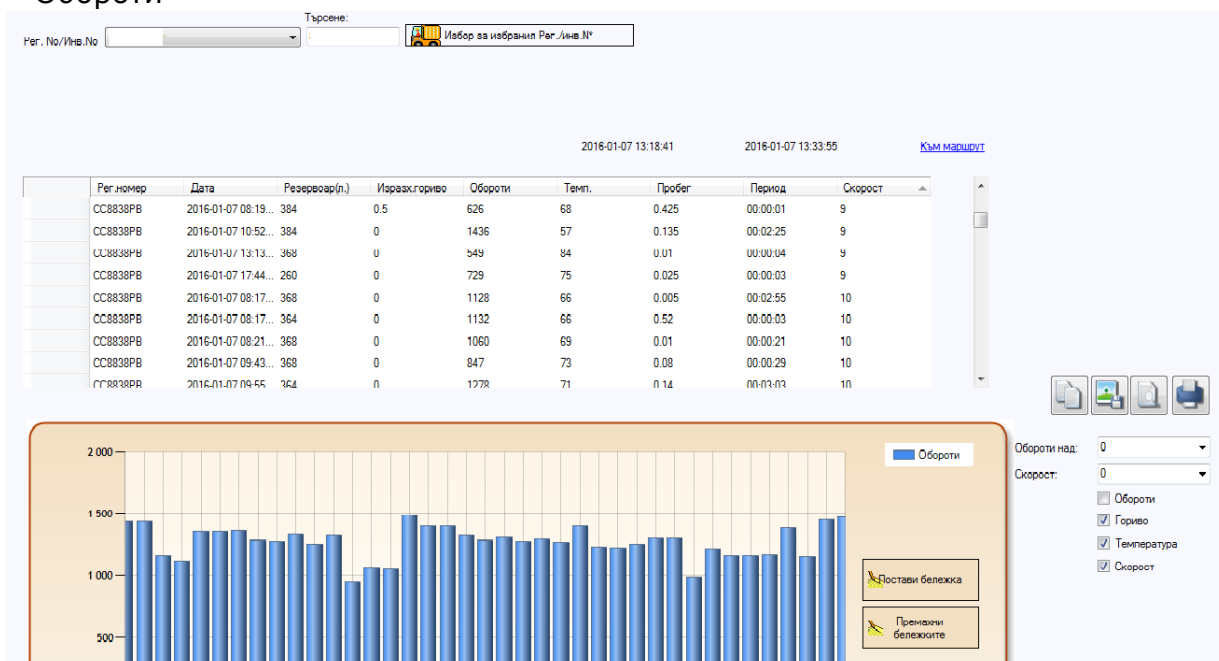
Обороти

Рег. No/Инв.No

Търсене:

Избор за избрани Рег./инв.№

2016-01-07 13:18:41

2016-01-07 13:33:55

Към маршрут

| Рег.номер | Дата | Резервоар(л.) | Изразх.гориво | Обороти | Темп. | Пробег | Период | Скорост |
|---|---|---|---|---|---|---|---|---|
| CC8838PB | 2016-01-07 08:19... | 384 | 0.5 | 626 | 68 | 0.425 | 00:00:01 | 9 |
| CC8838PB | 2016-01-07 10:52... | 384 | 0 | 1436 | 57 | 0.135 | 00:02:25 | 9 |
| CC8838PB | 2016-01-07 13:13... | 368 | 0 | 549 | 84 | 0.01 | 00:00:04 | 9 |
| CC8838PB | 2016-01-07 17:44... | 260 | 0 | 729 | 75 | 0.025 | 00:00:03 | 9 |
| CC8838PB | 2016-01-07 08:17... | 368 | 0 | 1128 | 66 | 0.005 | 00:02:55 | 10 |
| CC8838PB | 2016-01-07 08:17... | 364 | 0 | 1132 | 66 | 0.52 | 00:00:03 | 10 |
| CC8838PB | 2016-01-07 08:21... | 368 | 0 | 1060 | 69 | 0.01 | 00:00:21 | 10 |
| CC8838PB | 2016-01-07 09:43... | 368 | 0 | 847 | 73 | 0.08 | 00:00:29 | 10 |
| CC8838PB | 2016-01-07 09:55 | 364 | 0 | 1278 | 71 | 0.14 | 00:03:03 | 10 |

2 000
1 500
1 000
500

Обороти

Постави бележка

Премахни бележките

Обороти над: 0
Скорост: 0
Обороти
Гориво
Температура
Скорост